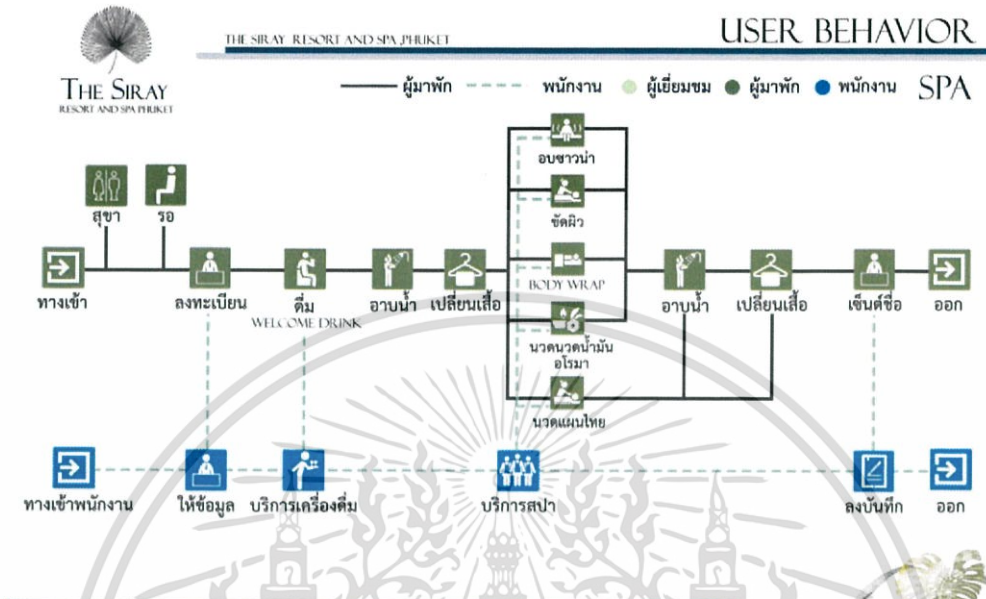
THE SIRAY
RESORT AND SPA PHUKET

THE SIRAY RESORT AND SPA PHUKET

USER BEHAVIOR

ผู้มาพัก พนักงาน ผู้เยี่ยมชม ผู้มาพัก พนักงาน SPA

สุขา รอ

ทางเข้า ลงทะเบียน ดื่ม WELCOME DRINK อาบน้ำ เปลี่ยนเสื้อ

อบซาวน่า

ขัดผิว

BODY WRAP

นวดน้ำมันอโรมา

นวดแผนไทย

อาบน้ำ เปลี่ยนเสื้อ เซ็นต์ชื่อ ออก

ทางเข้าพนักงาน ให้ข้อมูล บริการเครื่องดื่ม บริการสปา ลงบันทึก ออก